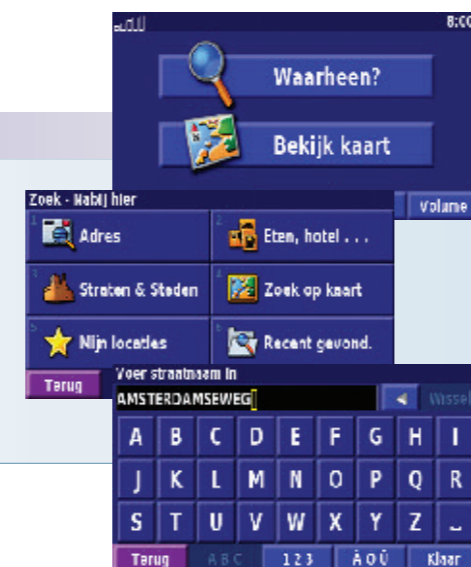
8:00

Waarheen?

Bekijk kaart

Volume

Zoek - Nabij hier

1 Adres

2 Eten, hotel . . .

3 Straten & Steden

4 Zoek op kaart

5 Mijn locaties

6 Recent gevond.

Terug

Voer straatnaam in

AMSTERDAMSEWEG

Wissel

| A | B | C | D | E | F | G | H | I |
|---|---|---|---|---|---|---|---|---|
| J | K | L | M | N | O | P | Q | R |
| S | T | U | V | W | X | Y | Z | _ |

Terug ABC 123 ÀÓÜ Klaar